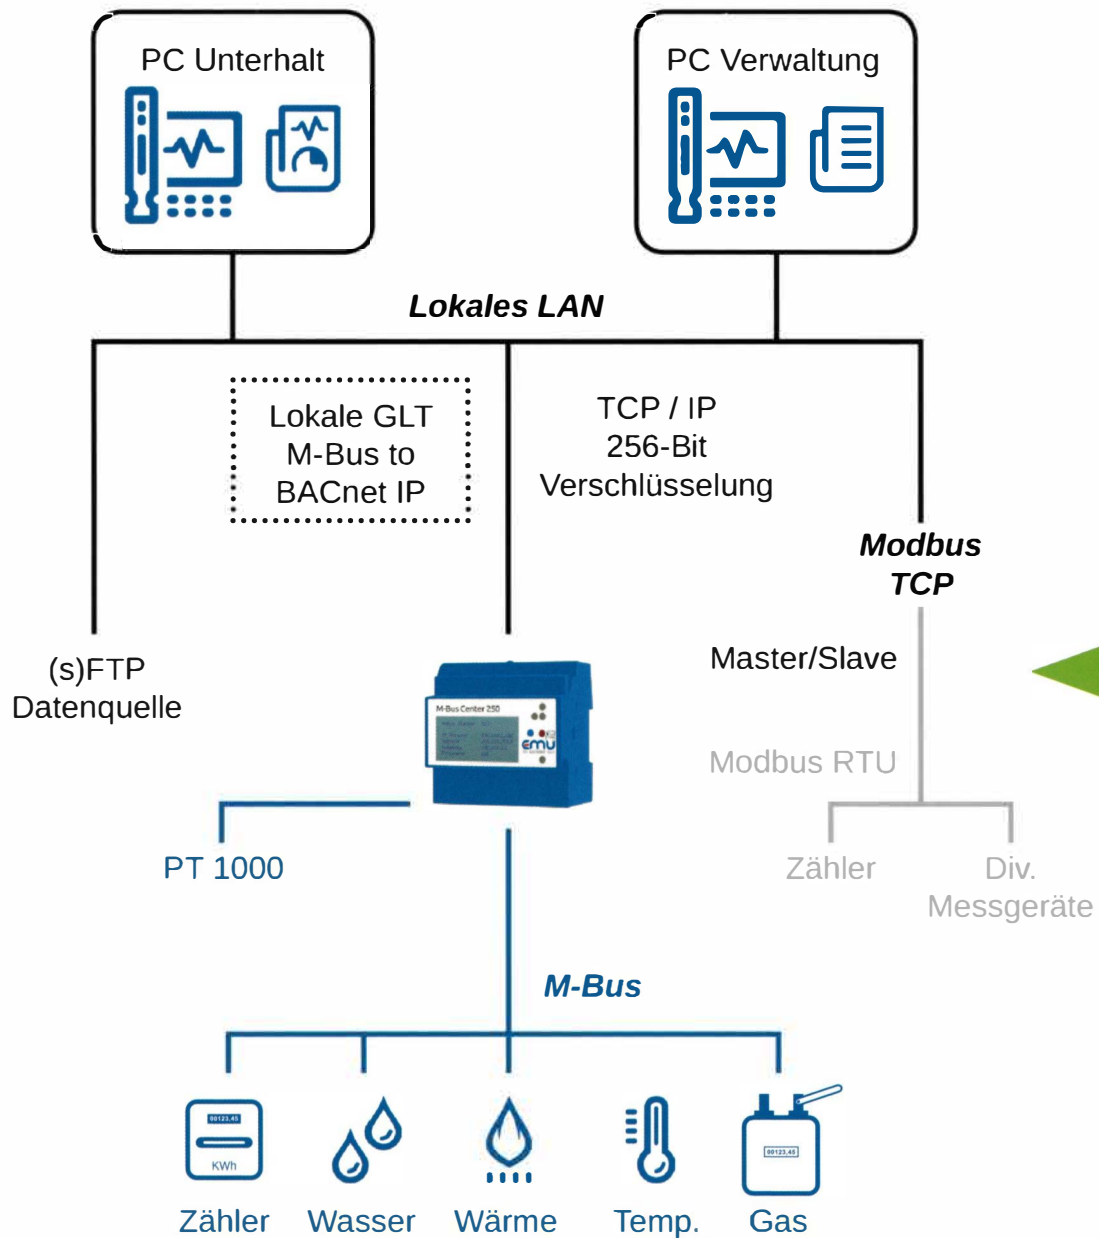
PC Unterhalt

PC Verwaltung

Lokales LAN

Lokale GLT M-Bus to BACnet IP

TCP / IP 256-Bit Verschlüsselung

Modbus TCP

(s)FTP Datenquelle

M-Bus Center 250

emu

Master/Slave

Modbus RTU

PT 1000

Zähler

Div. Messgeräte

M-Bus

00123,45

KWh

00123,45

Zähler

Wasser

Wärme

Temp.

Gas